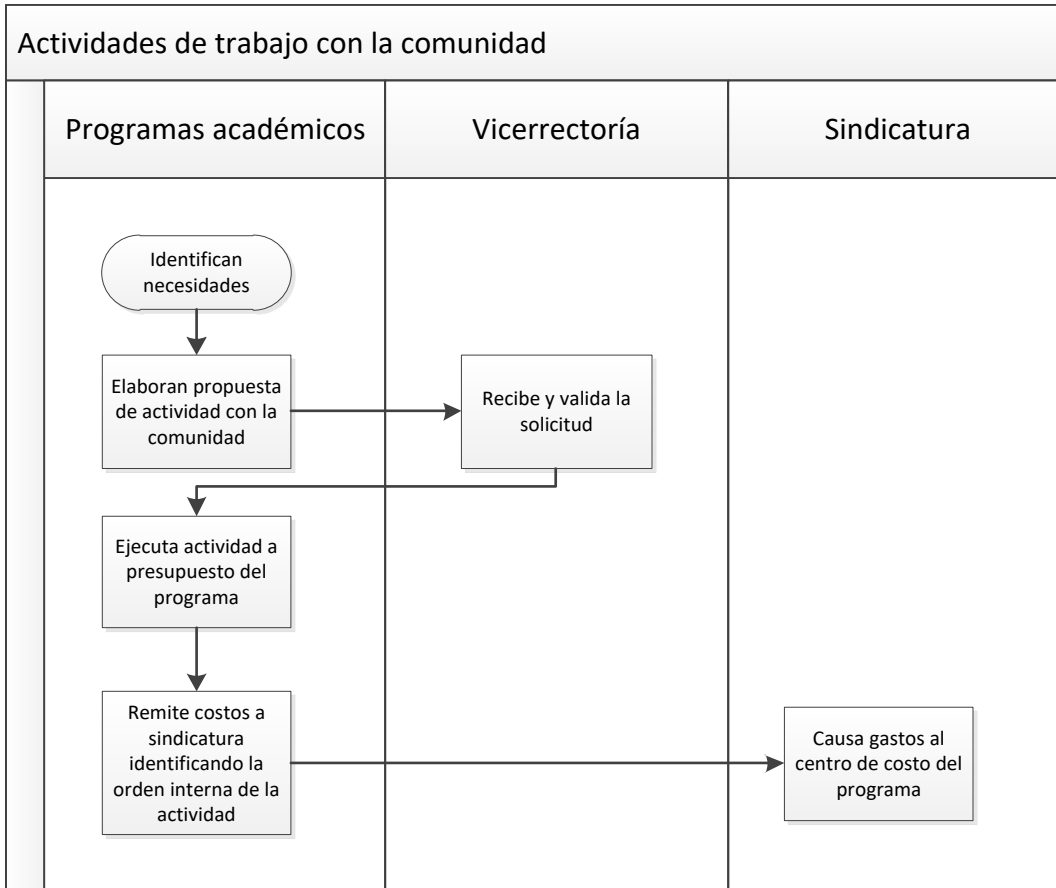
Actividades de trabajo con la comunidad

Programas académicos

Vicerrectoría

Sindicatura

Identifican necesidades

Elaboran propuesta de actividad con la comunidad

Recibe y valida la solicitud

Ejecuta actividad a presupuesto del programa

Remite costos a sindicatura identificando la orden interna de la actividad

Causa gastos al centro de costo del programa